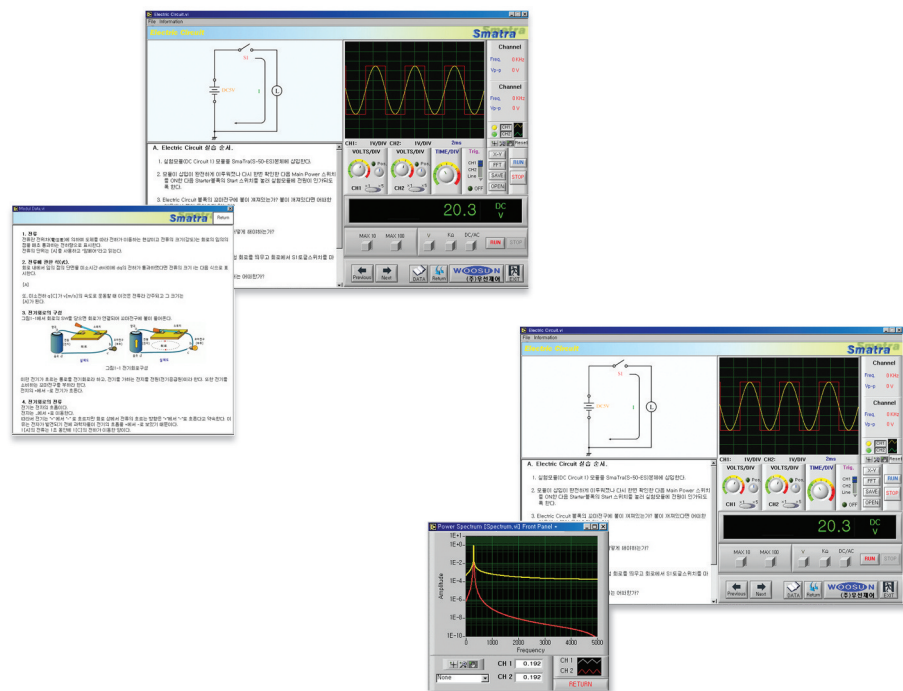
Electric Circuit.vi
File Information
Electric Circuit
Smatra

Channel
Freq. 0 KHz
Vp-p 0 V
Channel
Freq. 0 KHz
Vp-p 0 V

A. Electric Circuit 실습 순서.
1. 실험모듈(DC Circuit 1) 모듈을 SmaTra(S-50-ES)본체에 삽입한다.
2. 모듈이 삽입이 완전하게 이루어진나 다시 한번 확인한 다음 Main Power 스위치를 ON한 다음 Starter블록의 Start 스위치를 눌러 실험모듈에 전원이 인가되도록 한다.
3. Electric Circuit 블록의 표피터구에 불이 켜져있는가? 불이 켜져있다면 어떠한

CH1: 1V/DIV CH2: 1V/DIV 2ms
VOLTS/DIV VOLTS/DIV TIME/DIV Trig.
CH1 CH2
X-Y FFT SAVE OPEN RUN STOP
20.3 DC V
MAX 10 MAX 100 V KΩ DC/AC RUN STOP
Previous Next DATA Return WOOSUN (주)우선제어 EXIT

Model Data.vi
Smatra Return
1. 전류
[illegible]
2. 전류에 관한 약속
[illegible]
3. 전기회로의 구성
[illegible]
그림1-1 전기회로구성
4. 전기회로의 전류
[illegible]

Electric Circuit.vi
File Information
Electric Circuit
Smatra
Channel
Freq. 0 KHz
Vp-p 0 V
Channel
Freq. 0 KHz
Vp-p 0 V
A. Electric Circuit 실습 순서.
1. 실험모듈(DC Circuit 1) 모듈을 SmaTra(S-50-ES)본체에 삽입한다.
2. 모듈이 삽입이 완전하게 이루어진나 다시 한번 확인한 다음 Main Power 스위치를 ON한 다음 Starter블록의 Start 스위치를 눌러 실험모듈에 전원이 인가되도록 한다.
3. Electric Circuit 블록의 표피터구에 불이 켜져있는가? 불이 켜져있다면 어떠한
CH1: 1V/DIV CH2: 1V/DIV 2ms
VOLTS/DIV VOLTS/DIV TIME/DIV Trig.
X-Y FFT SAVE OPEN RUN STOP
20.3 DC V
MAX 10 MAX 100 V KΩ DC/AC RUN STOP
Previous Next DATA Return WOOSUN (주)우선제어 EXIT

Power Spectrum [Spectrum.vi] Front Panel *
1E+1
1E-0
1E-2
1E-4
1E-6
1E-8
1E-10
Amplitude
0 1000 2000 3000 4000 5000
Frequency
CH 1 0.192
CH 2 0.192
CH 1 CH 2
None
RETURN